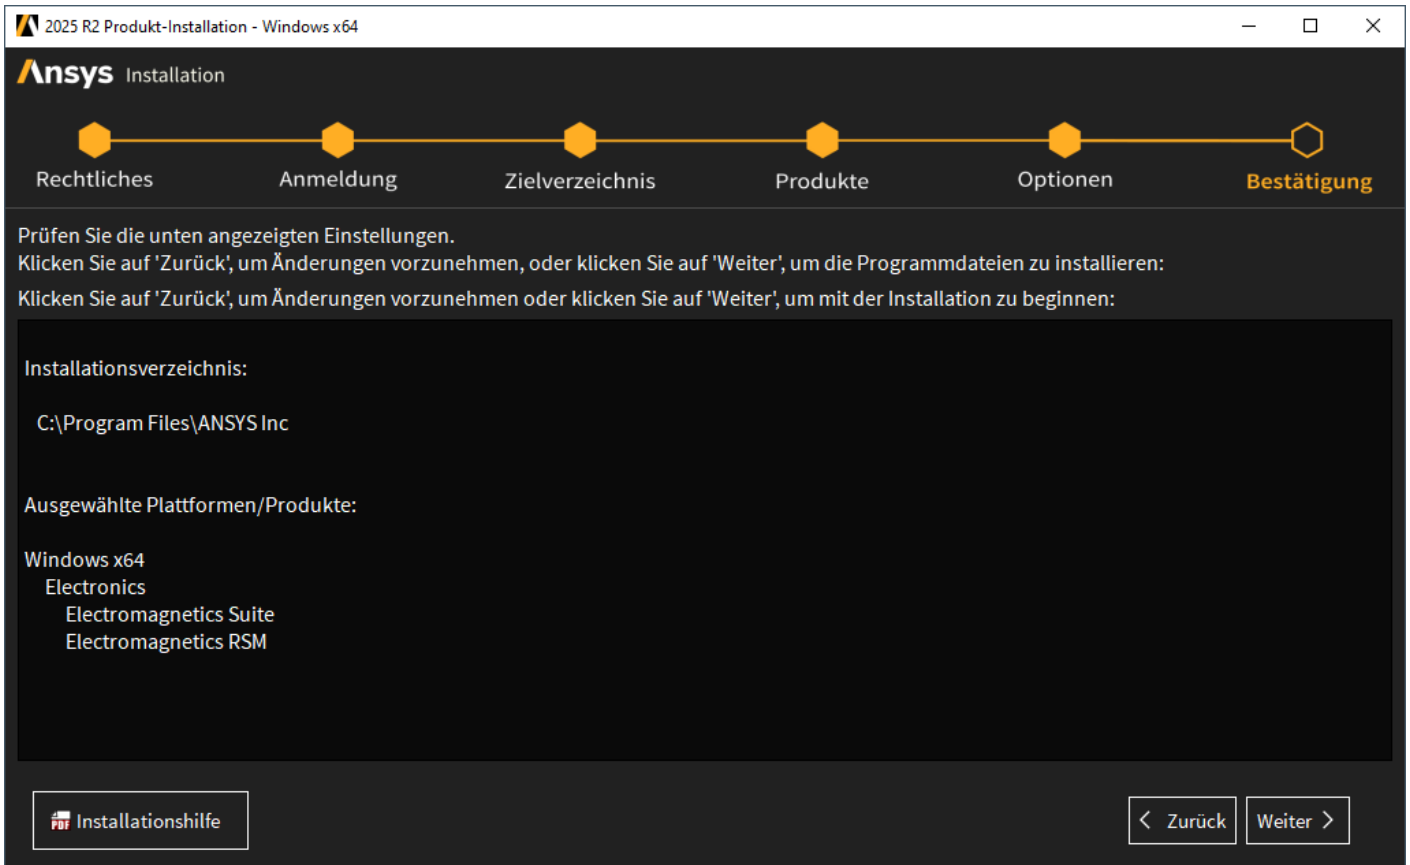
2025 R2 Produkt-Installation - Windows x64

Ansys Installation

Rechtliches
Anmeldung
Zielverzeichnis
Produkte
Optionen
Bestätigung

Prüfen Sie die unten angezeigten Einstellungen.
Klicken Sie auf 'Zurück', um Änderungen vorzunehmen, oder klicken Sie auf 'Weiter', um die Programmdateien zu installieren:

Klicken Sie auf 'Zurück', um Änderungen vorzunehmen oder klicken Sie auf 'Weiter', um mit der Installation zu beginnen:

Installationsverzeichnis:

C:\Program Files\ANSYS Inc

Ausgewählte Plattformen/Produkte:

Windows x64
Electronics
Electromagnetics Suite
Electromagnetics RSM

PDF Installationshilfe

Zurück
Weiter